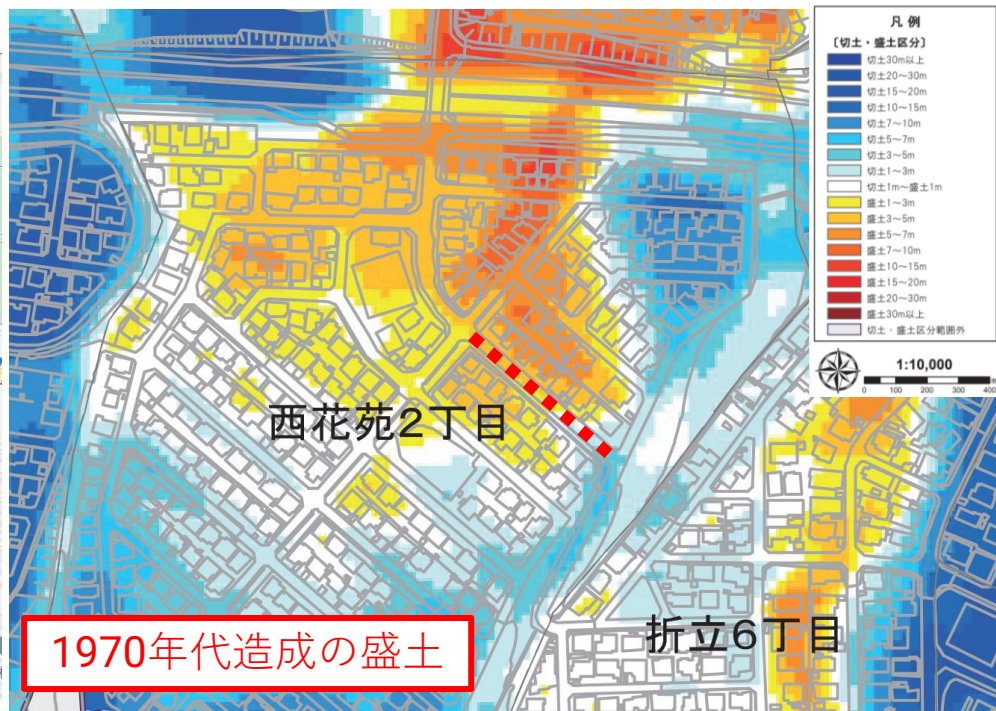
凡 例

〔切土・盛土区分〕

切土30m以上
切土20～30m
切土15～20m
切土10～15m
切土7～10m
切土5～7m
切土3～5m
切土1～3m
切土1m～盛土1m
盛土1～3m
盛土3～5m
盛土5～7m
盛土7～10m
盛土10～15m
盛土15～20m
盛土20～30m
盛土30m以上
切土・盛土区分範囲外

1:10,000

0 100 200 300 400

西花苑2丁目

折立6丁目

1970年代造成の盛土